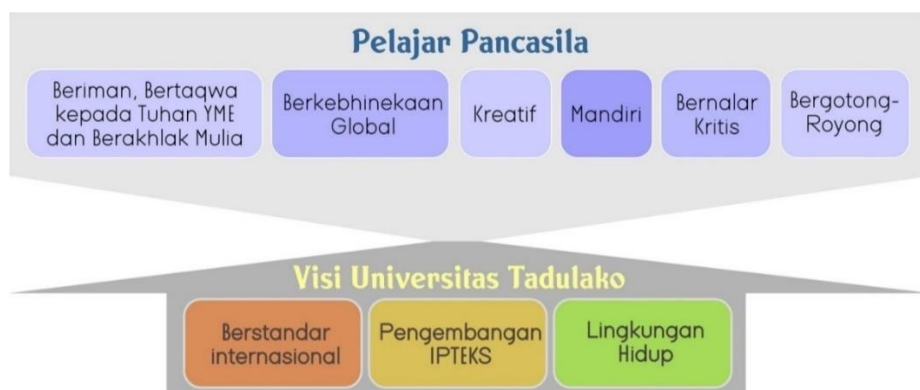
Pelajar Pancasila

Beriman, Bertaqwa kepada Tuhan YME dan Berakhlak Mulia

Berkebhinekaan Global

Kreatif

Mandiri

Bernalar Kritis

Bergotong-Royong

Visi Universitas Tadulako

Berstandar internasional

Pengembangan IPTEKS

Lingkungan Hidup